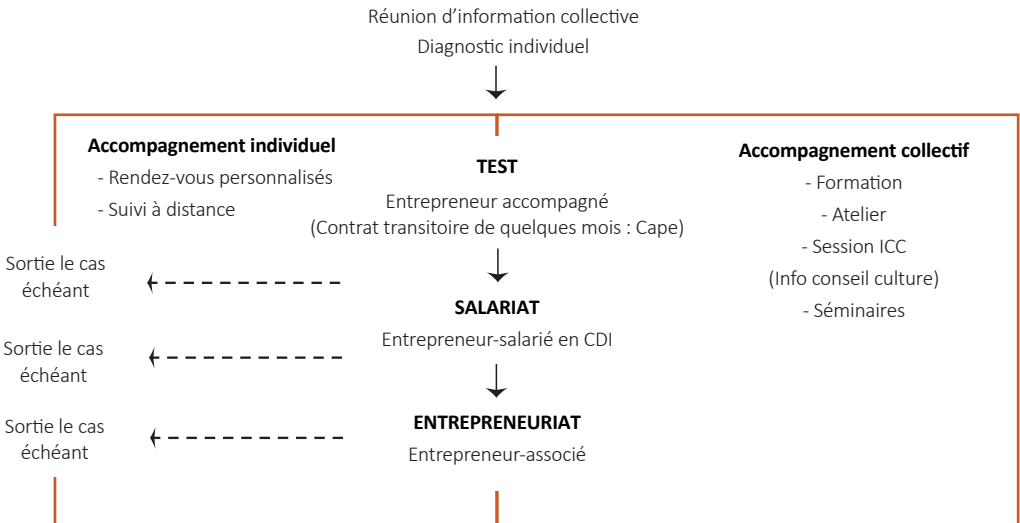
Réunion d'information collective
Diagnostic individuel

Accompagnement individuel
- Rendez-vous personnalisés
- Suivi à distance

TEST
Entrepreneur accompagné
(Contrat transitoire de quelques mois : Cape)

Accompagnement collectif
- Formation
- Atelier
- Session ICC
(Info conseil culture)
- Séminaires

Sortie le cas échéant

SALARIAT
Entrepreneur-salarié en CDI

Sortie le cas échéant

ENTREPRENEURIAT
Entrepreneur-associé

Sortie le cas échéant